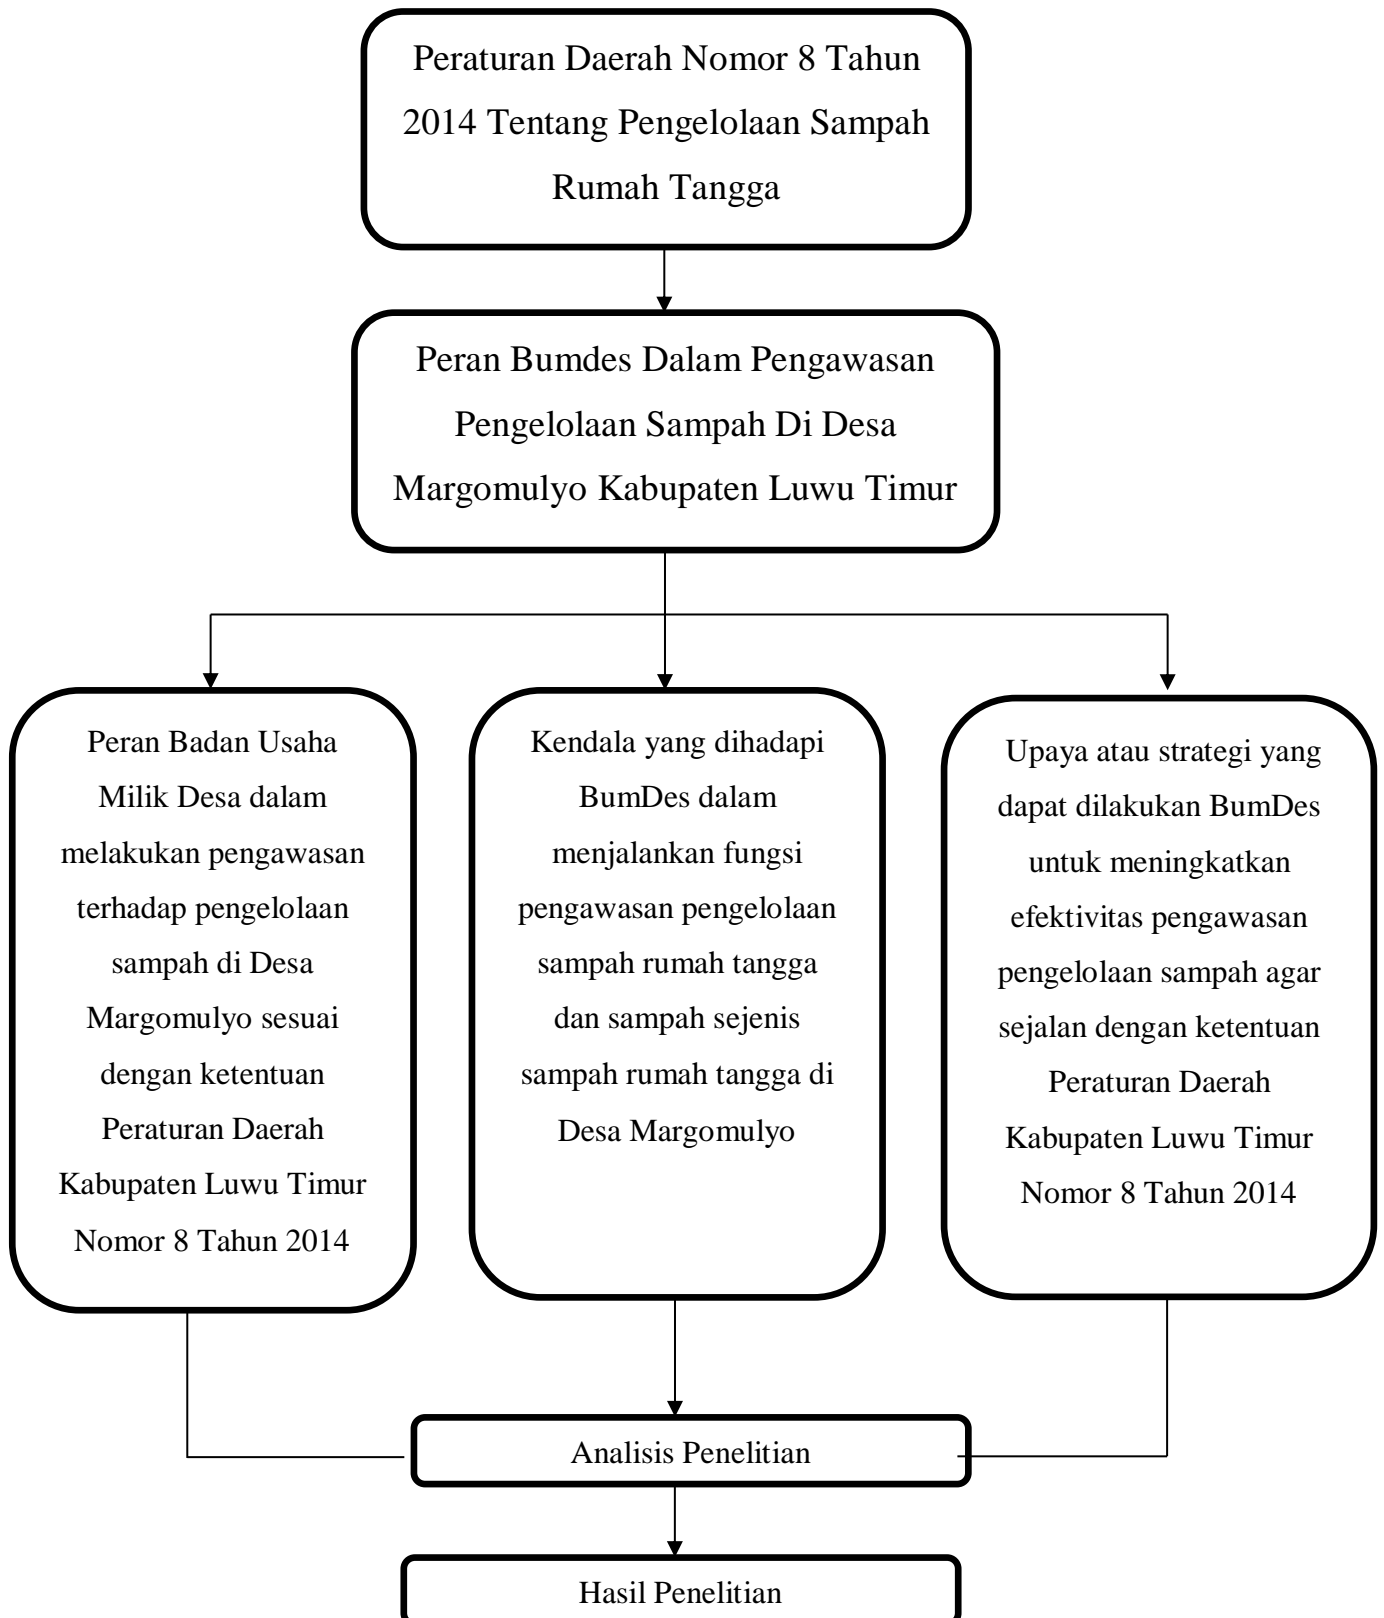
Peraturan Daerah Nomor 8 Tahun 2014 Tentang Pengelolaan Sampah Rumah Tangga

Peran Bumdes Dalam Pengawasan Pengelolaan Sampah Di Desa Margomulyo Kabupaten Luwu Timur

Peran Badan Usaha Milik Desa dalam melakukan pengawasan terhadap pengelolaan sampah di Desa Margomulyo sesuai dengan ketentuan Peraturan Daerah Kabupaten Luwu Timur Nomor 8 Tahun 2014

Kendala yang dihadapi BumDes dalam menjalankan fungsi pengawasan pengelolaan sampah rumah tangga dan sampah sejenis sampah rumah tangga di Desa Margomulyo

Upaya atau strategi yang dapat dilakukan BumDes untuk meningkatkan efektivitas pengawasan pengelolaan sampah agar sejalan dengan ketentuan Peraturan Daerah Kabupaten Luwu Timur Nomor 8 Tahun 2014

Analisis Penelitian

Hasil Penelitian